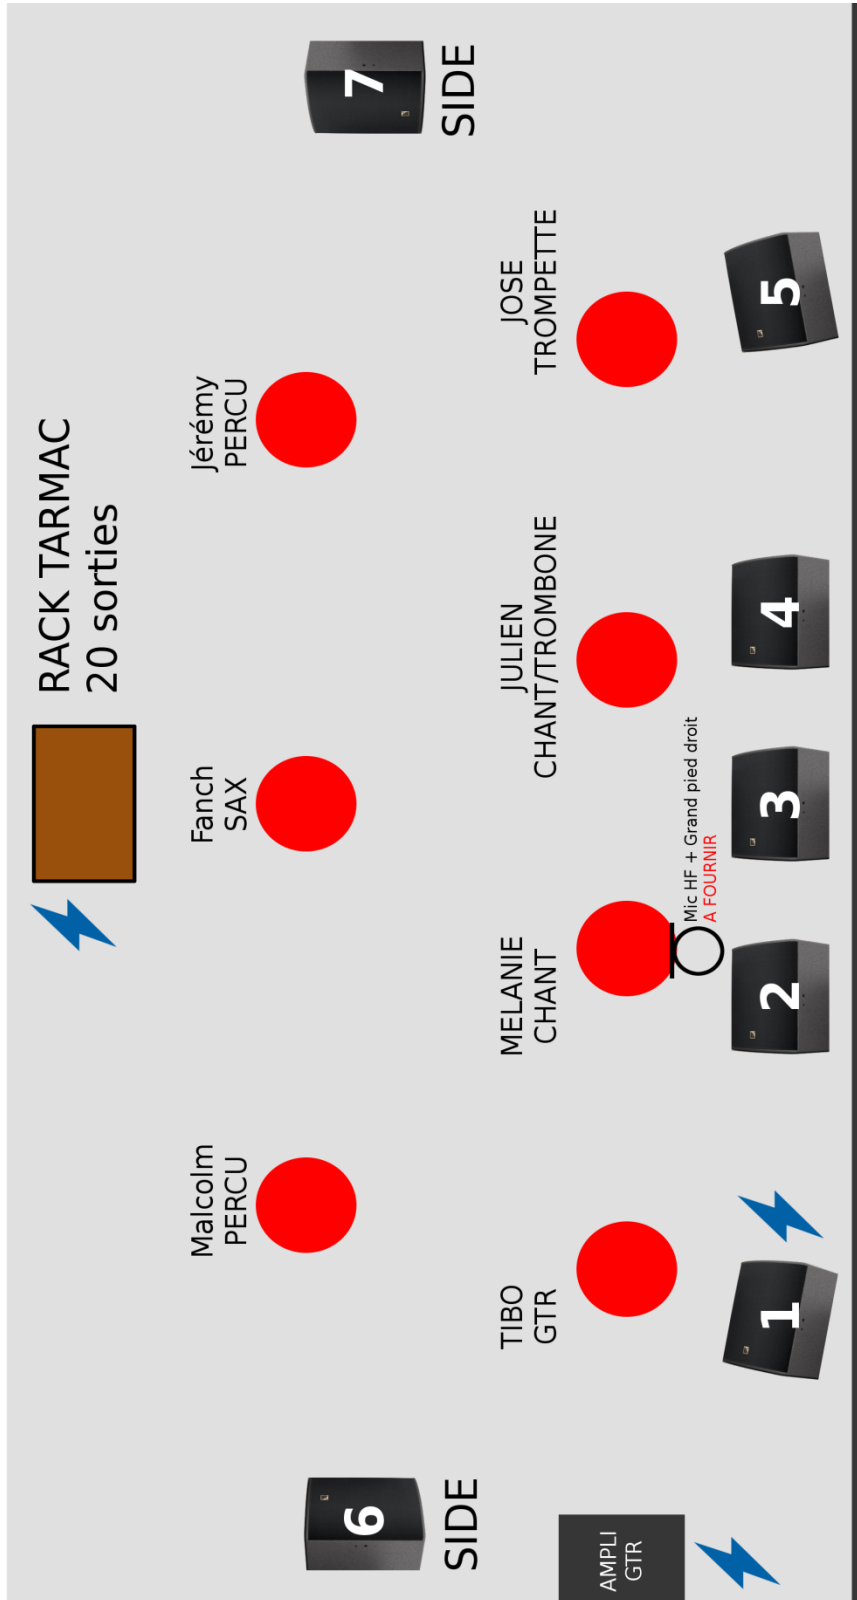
7
SIDE

JOSE
TROMPETTE

5

Jérémy
PERCU

RACK TARMAC
20 sorties

JULIEN
CHANT/TROMBONE

4

Fanch
SAX

Mic HF + Grand pied droit
A FOURNIR

3

MELANIE
CHANT

2

Malcolm
PERCU

TIBO
GTR

1

6
SIDE

AMPLI
GTR